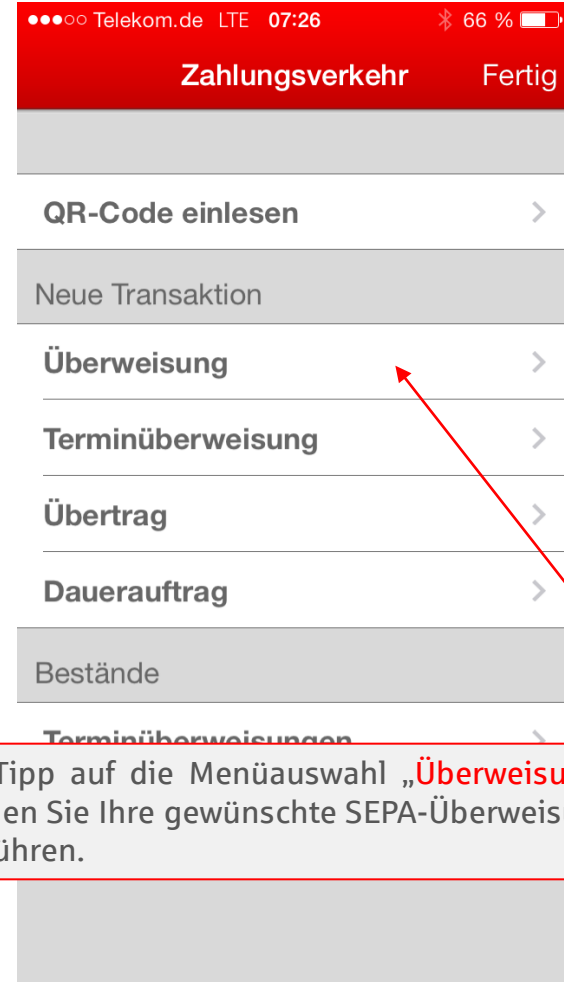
●●●○○ Telekom.de LTE 07:26 66 %

Zahlungsverkehr Fertig

QR-Code einlesen

Neue Transaktion

Überweisung

Terminüberweisung

Übertrag

Dauerauftrag

Bestände

Terminüberweisungen

Tipp auf die Menüauswahl „Überweisu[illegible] en Sie Ihre gewünschte SEPA-Überweis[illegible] ühren.